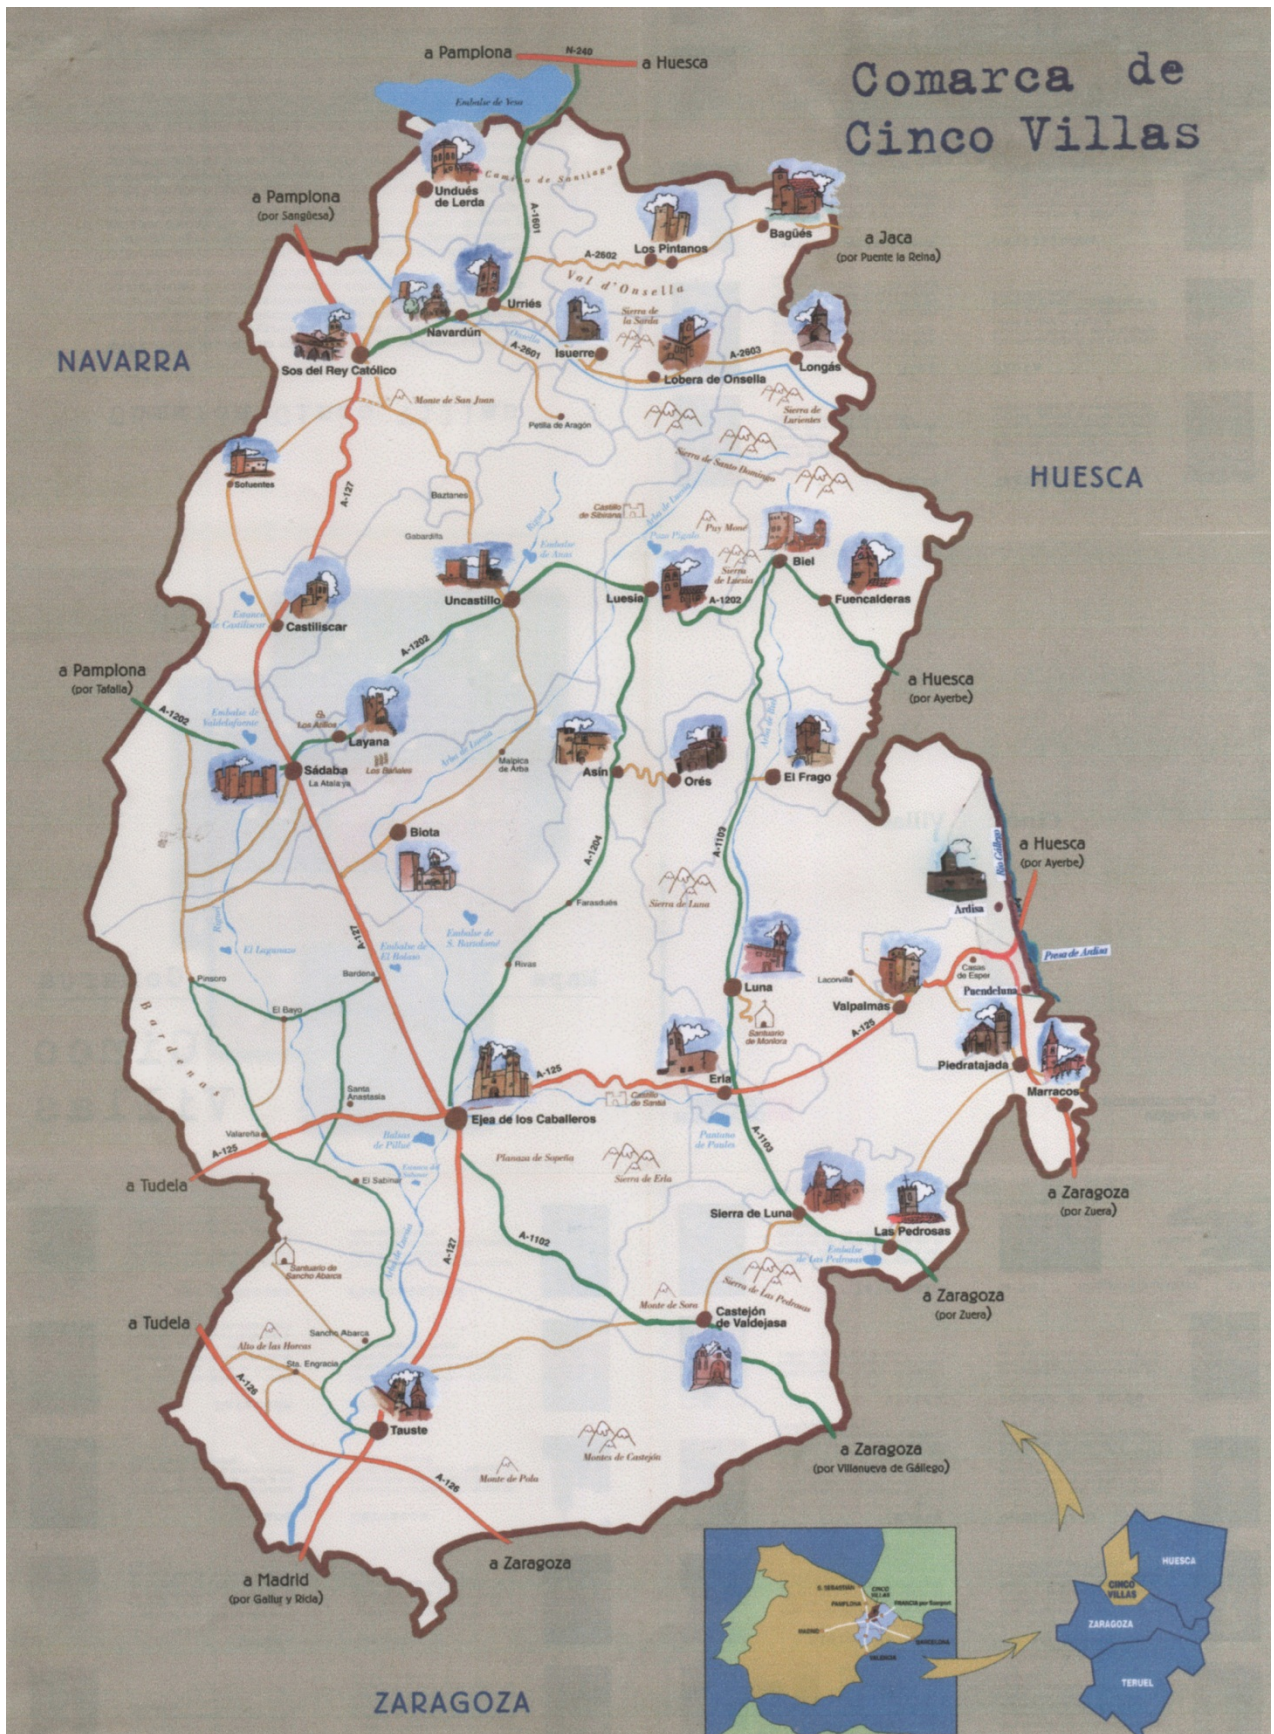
Comarca de Cinco Villas

a Pamplona
N-240
a Huesca
Embalse de Yesa
Camino de Santiago
Undués de Lerda
a Pamplona
(por Sangüesa)
A-1601
A-2602
Los Pintanos
Bagüés
a Jaca
(por Puente la Reina)
Val d'Onsella
Urriés
Navardún
Sierra de la Sarda
NAVARRA
A-2601
Isuerre
A-2603
Longás
Sos del Rey Católico
Lobera de Onsella
Monte de San Juan
Sierra de Luesia
Sierra de Santo Domingo
Petilla de Aragón
Sofuentes
HUESCA
Baztanes
Castillo de Sibirana
Puy Moné
Gabardilla
Riguel
Embalse de Arcos
Pozo Pigalo
Sierra de Luesia
Biel
Uncastillo
Luesia
A-1202
Fuencalderas
Castiliscar
A-1202
Embalse de Castiliscar
A-127
a Pamplona
(por Tafalla)
a Huesca
(por Ayerbe)
A-1202
Embalse de Valdelafuente
Los Añiles
Layana
Sádaba
La Atalaya
Los Bañales
Arba de Luesia
Malpica de Arba
Asín
Orés
El Frago
Arba de Biel
Biota
A-1103
a Huesca
(por Ayerbe)
A-1204
Río Gállego
Ardisa
Faraslués
Sierra de Luna
Riguel
El Lagunazo
A-127
Embalse de El Bolaso
Embalse de S. Bartolomé
Pinsoro
Bardena
Rivas
Presa de Ardisa
Lacorvilla
Casas de Esper
Puendeluna
Valpalmas
Luna
Santuario de Monlora
El Bayo
A-125
Piedratajada
Bardenas
Santa Anastasia
A-125
Erla
Marracos
Castillo de Sancho
Ejea de los Caballeros
Valareña
A-125
Balsa de Pillué
Pantano de Paules
a Tudela
Embalse del Sabinar
Planas de Sopeña
Sierra de Erla
a Zaragoza
(por Zuera)
El Sabinar
A-1103
Sierra de Luna
Las Pedrosas
Arba de Luesia
A-127
A-1102
Embalse de Las Pedrosas
Santuario de Sancho Abarca
Sierra de Las Pedrosas
a Zaragoza
(por Zuera)
Monte de Sora
Castejón de Valdejasa
a Tudela
Sancho Abarca
Alto de las Horcas
Sta. Engracia
A-126
Tauste
Montes de Castejón
a Zaragoza
(por Villanueva de Gállego)
Monte de Pola
A-126
a Zaragoza
a Madrid
(por Gallur y Ricla)
ZARAGOZA
S. SEBASTIÁN
CINCO VILLAS
PAMPLONA
FRANCIA por Somport
MADRID
BARCELONA
VALENCIA
HUESCA
CINCO VILLAS
ZARAGOZA
TERUEL